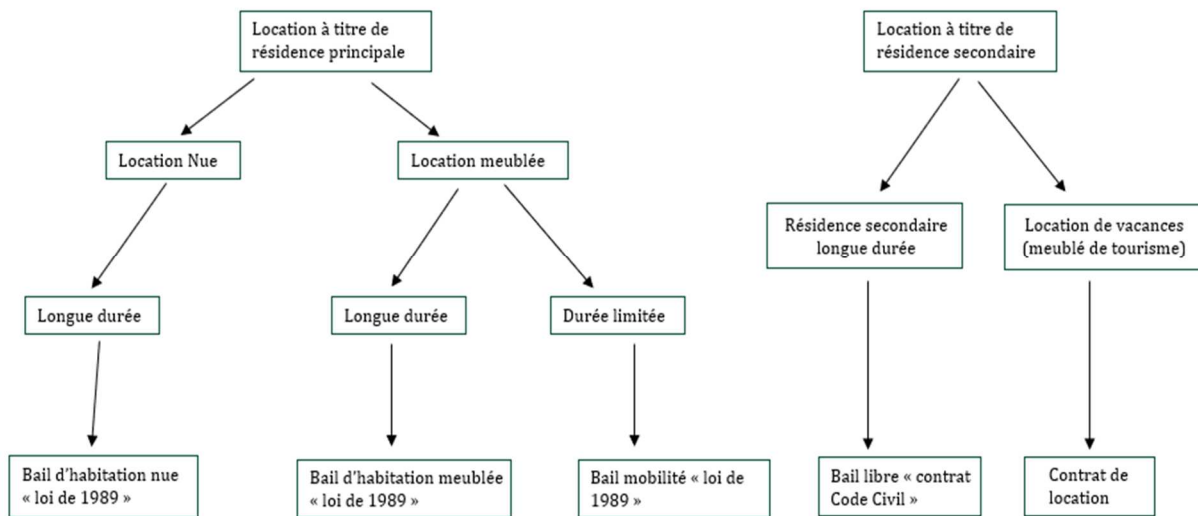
Location à titre de résidence principale

Location Nue

Longue durée

Bail d'habitation nue « loi de 1989 »

Location meublée

Longue durée

Bail d'habitation meublée « loi de 1989 »

Durée limitée

Bail mobilité « loi de 1989 »

Location à titre de résidence secondaire

Résidence secondaire longue durée

Bail libre « contrat Code Civil »

Location de vacances (meublé de tourisme)

Contrat de location